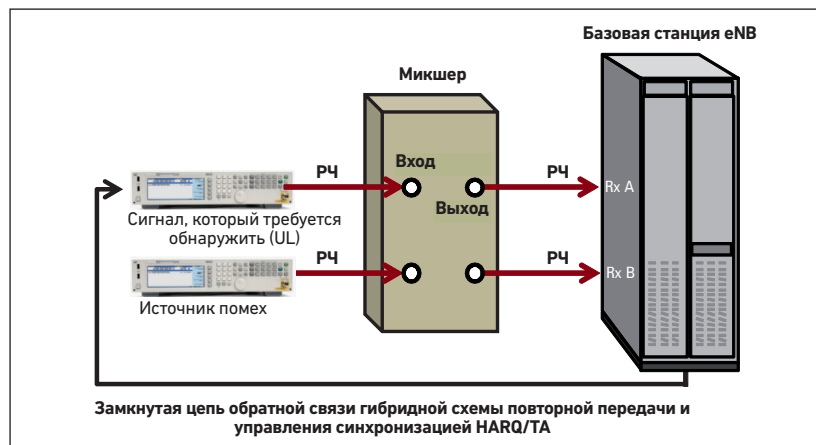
Базовая станция eNB

Микшер

Вход

РЧ

РЧ

Выход

Rx A

Сигнал, который требуется обнаружить (UL)

РЧ

РЧ

Rx B

Источник помех

Замкнутая цепь обратной связи гибридной схемы повторной передачи и управления синхронизацией HARQ/TA